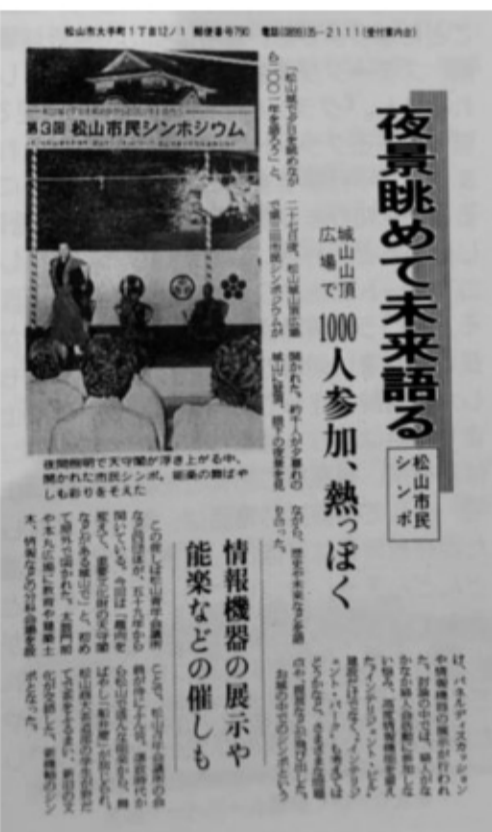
松山市大手町1丁目12/1 郵便番号790 電話(0899)35-2111(受付案内台)

夜景眺めて未来語る

松山市民シンポ

城山山頂広場で

1000人参加、熱っぽく

第3回 松山市民シンポジウム

夜間照明で天守閣が浮き上がる中、開かれた市民シンポ。能楽の舞がはなしをそえた

「松山城下の夜景を眺めながら二〇〇一年を語ろう」と、第三回市民シンポジウムが二十七日夜、松山城山頂広場で開かれ、約千人が参加。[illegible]城山公園、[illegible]の夜景を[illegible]ながら、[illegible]未来などを語った。

情報機器の展示や能楽などの催しも

この催しは松山青年会議所などが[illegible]て開いている。今回は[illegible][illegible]

は、パネルディスカッションや情報機器の展示が行われた。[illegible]